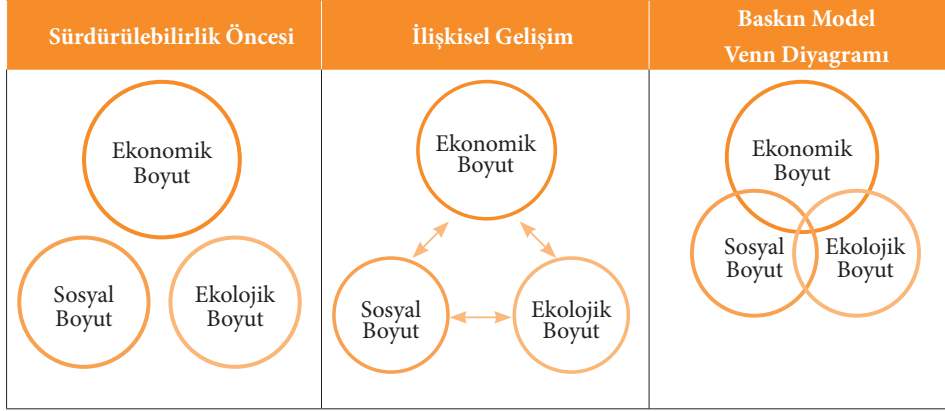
| Sürdürülebilirlik Öncesi | İlişkisel Gelişim | Baskın Model Venn Diyagramı |
|---|---|---|
| Ekonomik Boyut | Ekonomik Boyut | Ekonomik Boyut |
| Sosyal Boyut | Sosyal Boyut | Sosyal Boyut |
| Ekolojik Boyut | Ekolojik Boyut | Ekolojik Boyut |